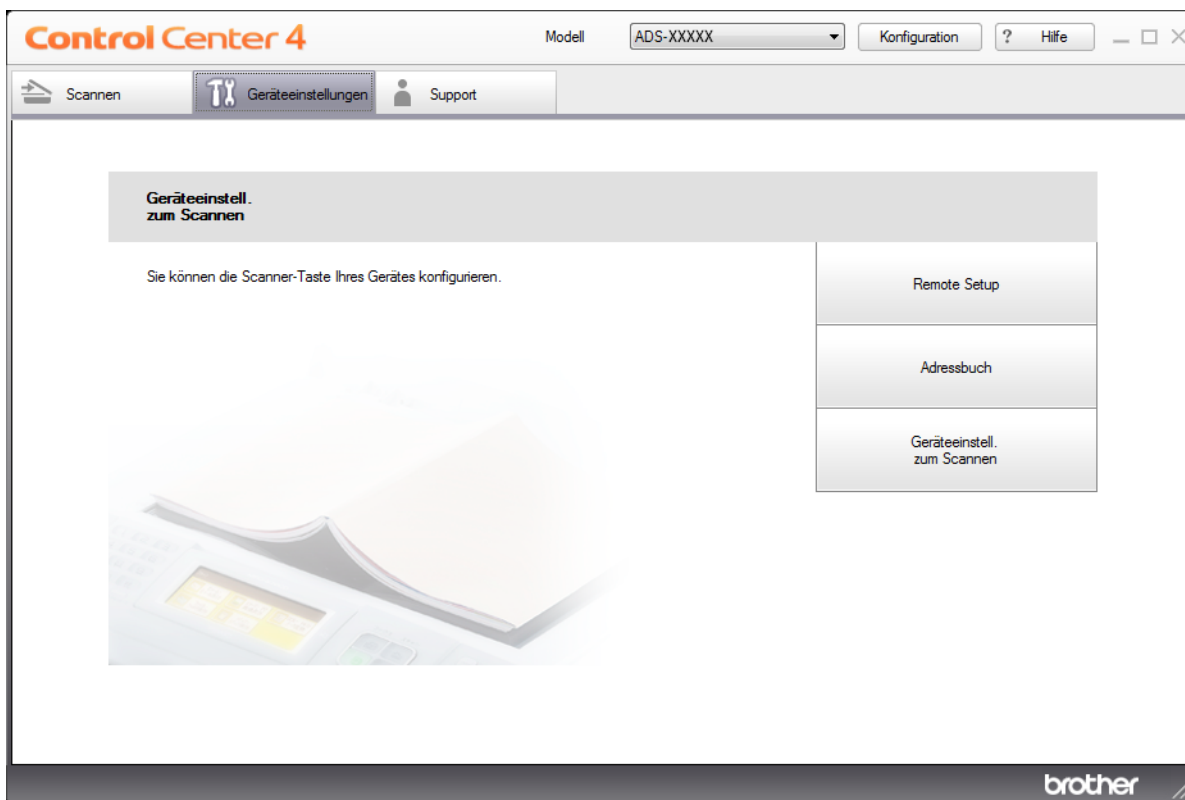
ControlCenter 4

Modell ADS-XXXXX Konfiguration ? Hilfe

Scannen Geräteeinstellungen Support

Geräteeinstell.
zum Scannen

Sie können die Scanner-Taste Ihres Gerätes konfigurieren.

Remote Setup

Adressbuch

Geräteeinstell.
zum Scannen

brother